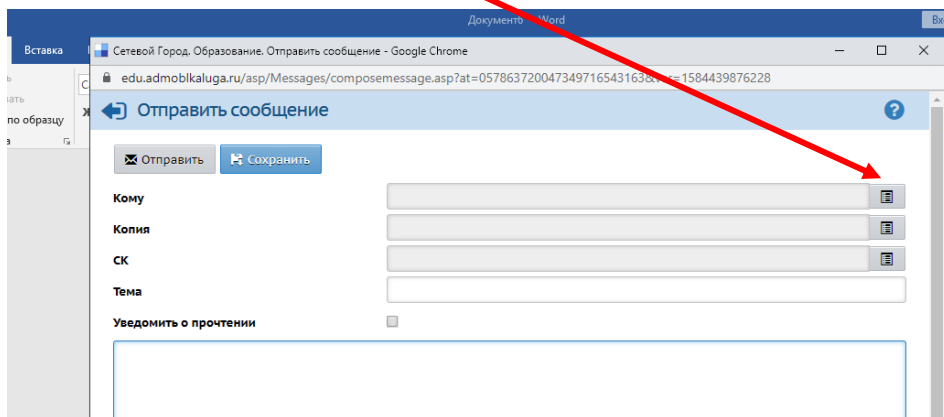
Документ1 - Word

Вставка

по образцу

Сетевой Город. Образование. Отправить сообщение - Google Chrome

edu.admoblkaluga.ru/asp/Messages/composemessage.asp?at=05786372004734971654316​3&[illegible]=1584439876228

Отправить сообщение

Отправить
Сохранить

Кому

Копия

СК

Тема

Уведомить о прочтении